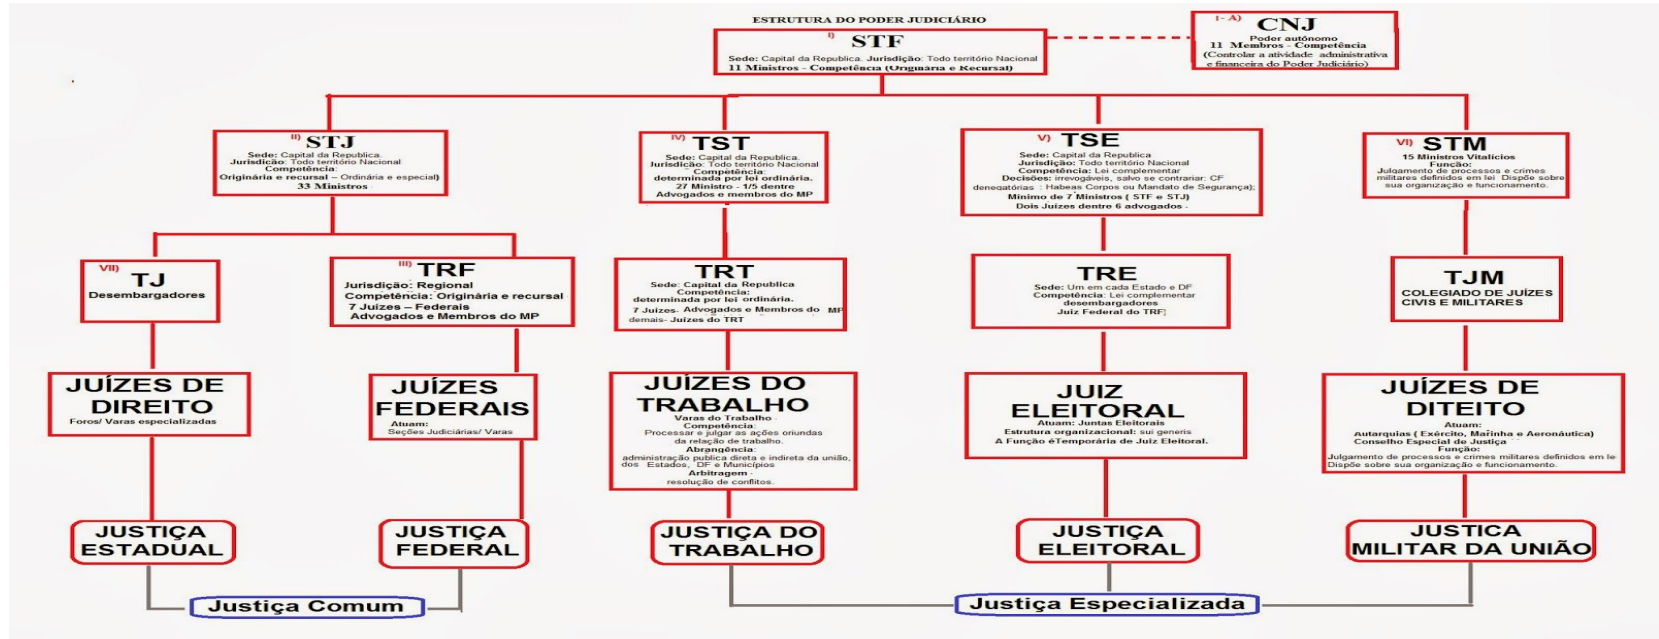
ESTRUTURA DO PODER JUDICIÁRIO

I) STF
Sede: Capital da Republica. Jurisdição: Todo território Nacional
11 Ministros - Competência (Originaria e Recursal)

I - A) CNJ
Poder autônomo
11 Membros - Competência
(Controlar a atividade administrativa e financeira do Poder Judiciário)

II) STJ
Sede: Capital da Republica.
Jurisdição: Todo território Nacional
Competência:
Originária e recursal – Ordinária e especial)
33 Ministros

IV) TST
Sede: Capital da Republica.
Jurisdição: Todo território Nacional
Competência:
determinada por lei ordinária.
27 Ministro - 1/5 dentre
Advogados e membros do MP

V) TSE
Sede: Capital da Republica
Jurisdição: Todo território Nacional
Competência: Lei complementar
Decisões: irrevogáveis, salvo se contrariar: CF
denegatórias : Habeas Corpos ou Mandato de Segurança);
Mínimo de 7 Ministros ( STF e STJ)
Dois Juizes dentre 6 advogados.

VI) STM
15 Ministros Vitalícios
Função:
Julgamento de processos e crimes militares definidos em lei. Dispõe sobre sua organização e funcionamento.

VII) TJ
Desembargadores

III) TRF
Jurisdição: Regional
Competência: Originária e recursal
7 Juizes – Federais
Advogados e Membros do MP

TRT
Sede: Capital da Republica
Competência:
determinada por lei ordinária.
7 Juizes. Advogados e Membros do MP
demais- Juizes do TRT

TRE
Sede: Um em cada Estado e DF
Competência: Lei complementar
desembargadores
Juiz Federal do TRF]

TJM
COLEGIADO DE JUÍZES CIVIS E MILITARES

JUÍZES DE DIREITO
Foros/ Varas especializadas

JUÍZES FEDERAIS
Atuam:
Seções Judiciárias/ Varas

JUÍZES DO TRABALHO
Varas do Trabalho
Competência:
Processar e julgar as ações oriundas da relação de trabalho.
Abrangência:
administração publica direta e indireta da união, dos Estados, DF e Municípios
Arbitragem -
resolução de conflitos.

JUIZ ELEITORAL
Atuam: Juntas Eleitorais
Estrutura organizacional: sui generis
A Função éTemporária de Juiz Eleitoral.

JUÍZES DE DITEITO
Atuam:
Autarquias ( Exército, Marinha e Aeronáutica)
Conselho Especial de Justiça
Função:
Julgamento de processos e crimes militares definidos em le
Dispõe sobre sua organização e funcionamento.

JUSTIÇA ESTADUAL

JUSTIÇA FEDERAL

JUSTIÇA DO TRABALHO

JUSTIÇA ELEITORAL

JUSTIÇA MILITAR DA UNIÃO

Justiça Comum

Justiça Especializada